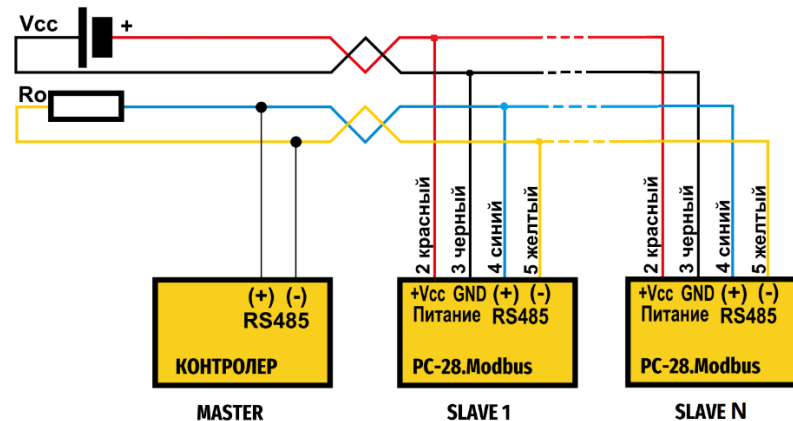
Vcc
+
Ro

2 красный
3 черный
4 синий
5 желтый

2 красный
3 черный
4 синий
5 желтый

(+) (-)
RS485
КОНТРОЛЕР

+Vcc GND (+) (-)
Питание RS485
PC-28.Modbus

+Vcc GND (+) (-)
Питание RS485
PC-28.Modbus

MASTER
SLAVE 1
SLAVE N